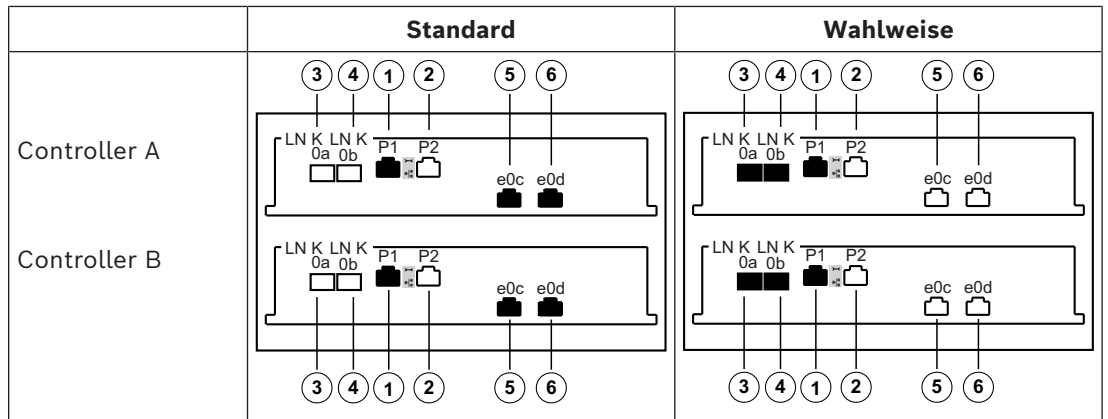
| | Standard | Wahlweise |
|---|---|---|
| Controller A<br><br>Controller B | 3 4 1 2 5 6<br>LN K LN K 0a 0b P1 P2 e0c e0d<br>LN K LN K 0a 0b P1 P2 e0c e0d<br>3 4 1 2 5 6 | 3 4 1 2 5 6<br>LN K LN K 0a 0b P1 P2 e0c e0d<br>LN K LN K 0a 0b P1 P2 e0c e0d<br>3 4 1 2 5 6 |